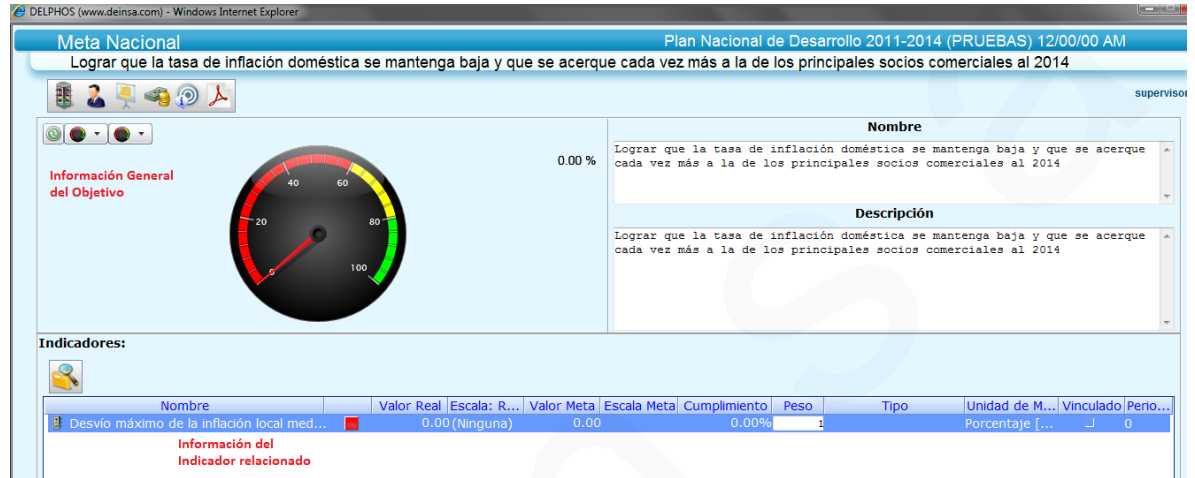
DELPHOS (www.deinsa.com) - Windows Internet Explorer

Meta Nacional

Plan Nacional de Desarrollo 2011-2014 (PRUEBAS) 12/00/00 AM

Lograr que la tasa de inflación doméstica se mantenga baja y que se acerque cada vez más a la de los principales socios comerciales al 2014

supervisor

Información General del Objetivo

0.00 %

40 60 20 80 0 100

Nombre

Lograr que la tasa de inflación doméstica se mantenga baja y que se acerque cada vez más a la de los principales socios comerciales al 2014

Descripción

Lograr que la tasa de inflación doméstica se mantenga baja y que se acerque cada vez más a la de los principales socios comerciales al 2014

Indicadores:

| Nombre | | Valor Real | Escala: R... | Valor Meta | Escala Meta | Cumplimiento | Peso | Tipo | Unidad de M... | Vinculado | Perio... |
|---|---|---|---|---|---|---|---|---|---|---|---|
| Desvío máximo de la inflación local med... | | 0.00 | (Ninguna) | 0.00 | | 0.00% | 1 | | Porcentaje [... | | 0 |

Información del Indicador relacionado